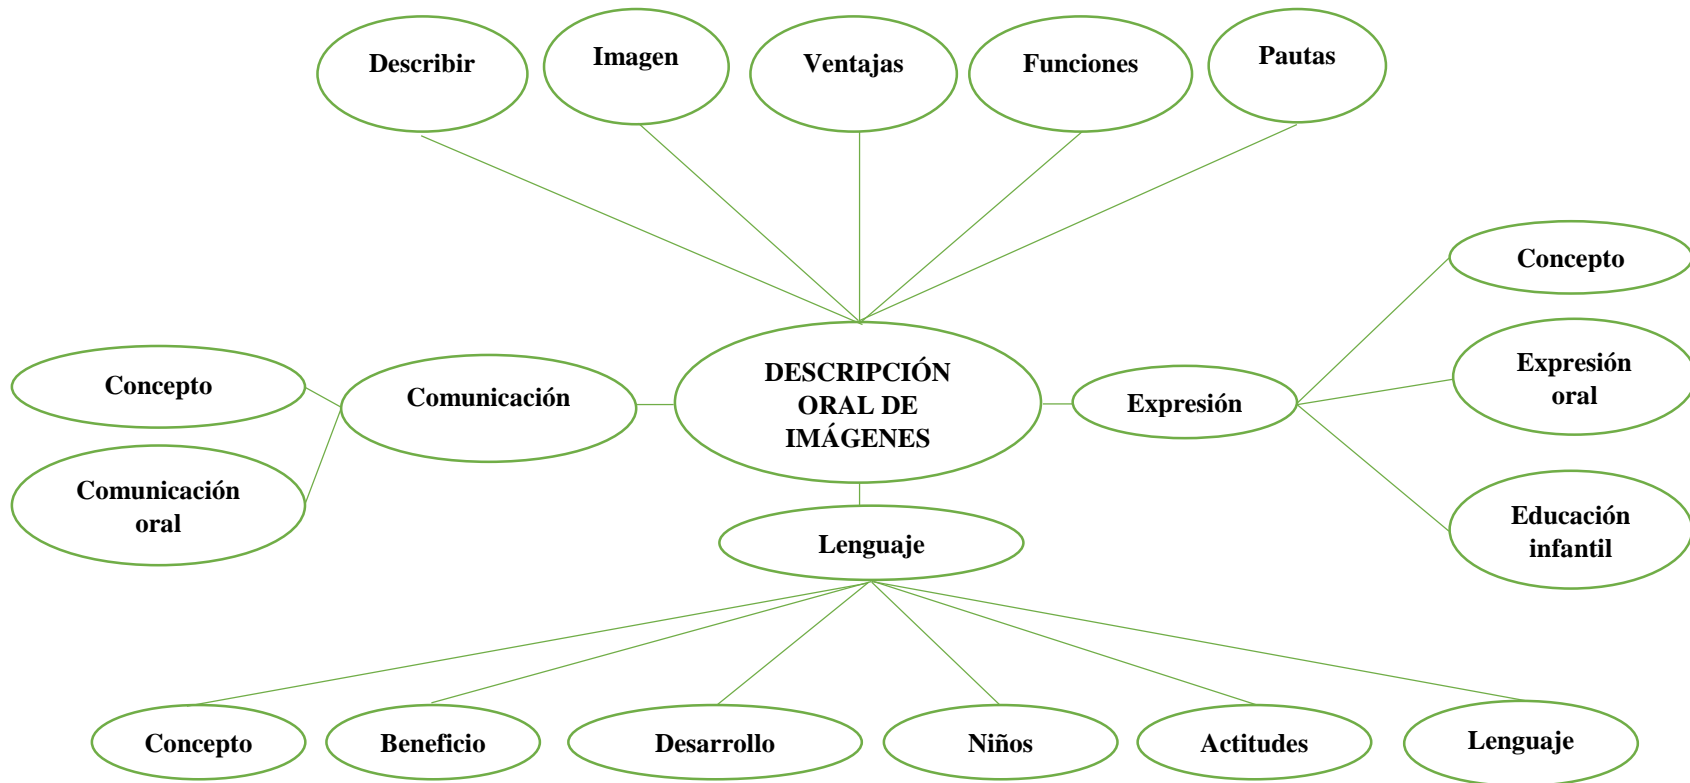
Describir

Imagen

Ventajas

Funciones

Pautas

Concepto

Comunicación

DESCRIPCIÓN ORAL DE IMÁGENES

Expresión

Concepto

Expresión oral

Comunicación oral

Lenguaje

Educación infantil

Concepto

Beneficio

Desarrollo

Niños

Actitudes

Lenguaje